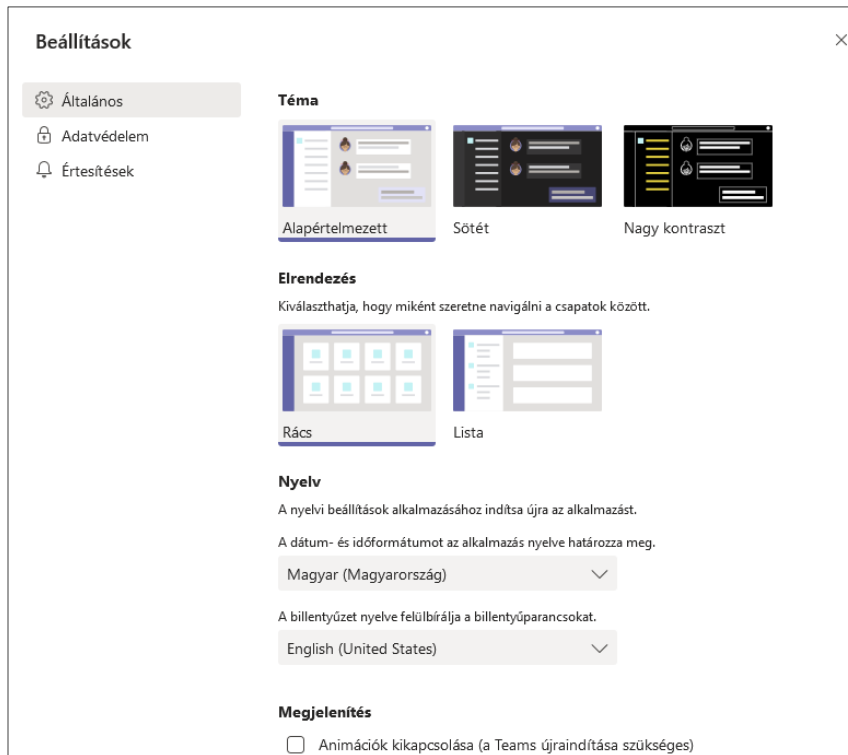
Beállítások

×

Általános

Adatvédelem

Értesítések

Téma

Alapértelmezett

Sötét

Nagy kontraszt

Elrendezés

Kiválaszthatja, hogy miként szeretne navigálni a csapatok között.

Rács

Lista

Nyelv

A nyelvi beállítások alkalmazásához indítsa újra az alkalmazást.

A dátum- és időformátumot az alkalmazás nyelve határozza meg.

Magyar (Magyarország)

A billentyűzet nyelve felülbírálja a billentyűparancsokat.

English (United States)

Megjelenítés

Animációk kikapcsolása (a Teams újraindítása szükséges)